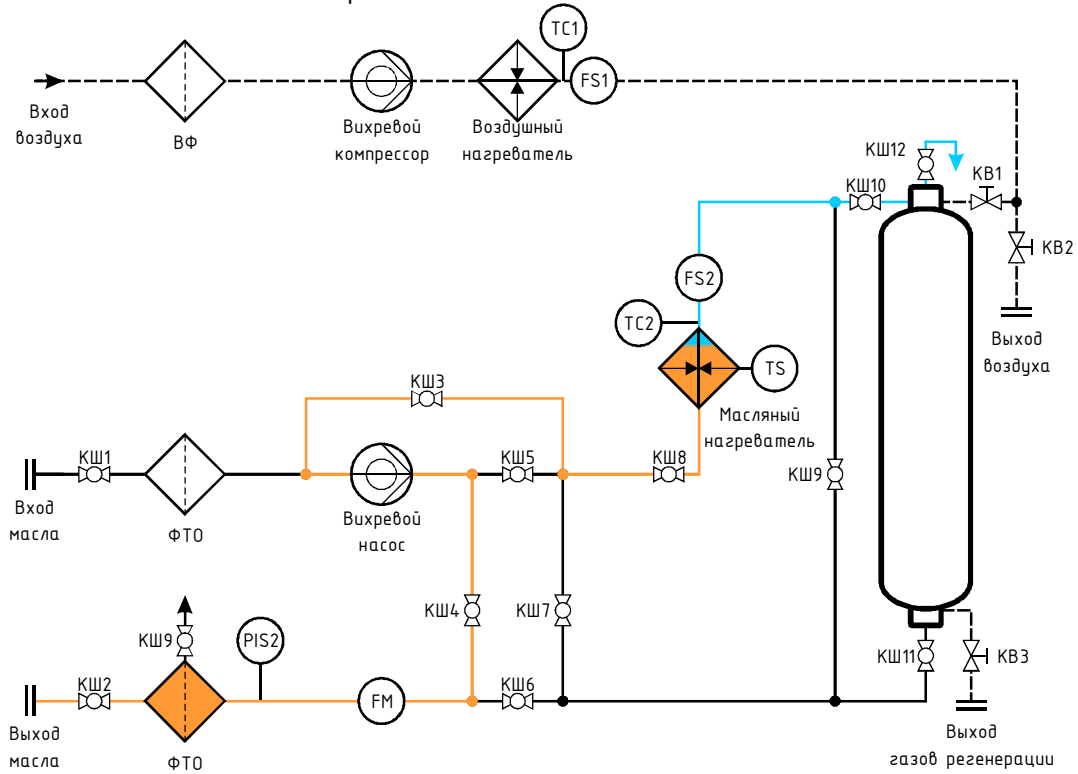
Вход воздуха

ВФ

Вихревой компрессор

TC1

FS1

Воздушный нагреватель

КШ12

КШ10

КВ1

КВ2

Выход воздуха

FS2

TC2

TS

Масляный нагреватель

КШ3

КШ1

Вход масла

ФТО

Вихревой насос

КШ5

КШ8

КШ9

КШ4

КШ7

КШ9

PIS2

КШ2

Выход масла

ФТО

FM

КШ6

КШ11

КВ3

Выход газов регенерации